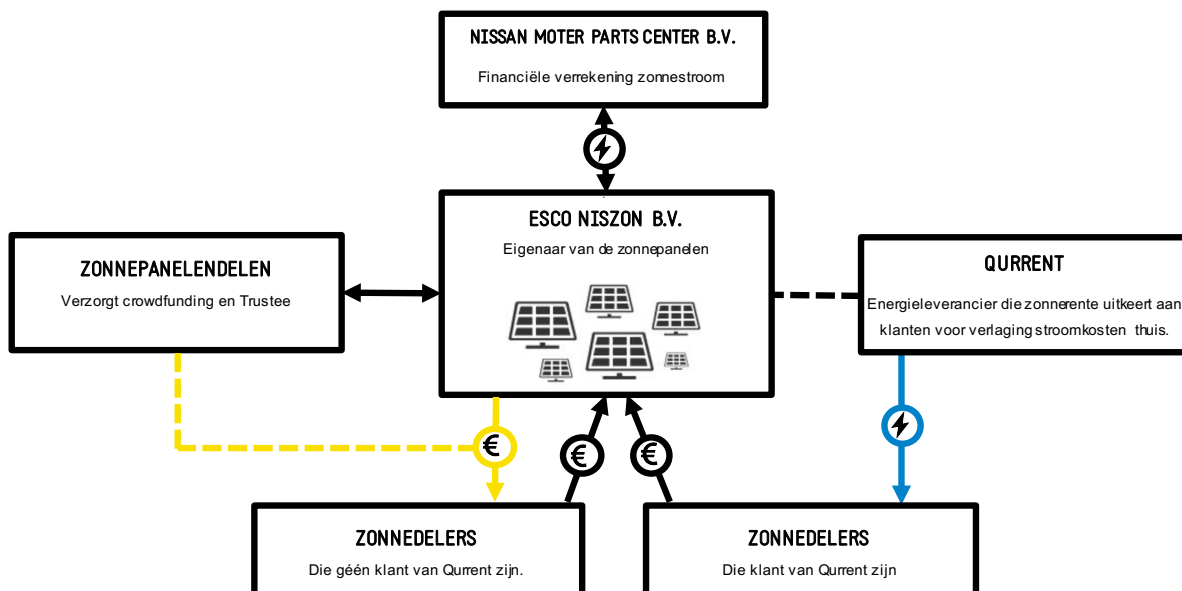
NISSAN MOTER PARTS CENTER B.V.

Financiële verrekening zonnestroom

ESCO NISZON B.V.

Eigenaar van de zonnepanelen

ZONNEPANELENDELEN

Verzorgt crowdfunding en Trustee

QURRENT

Energieleverancier die zonnerente uitkeert aan klanten voor verlaging stroomkosten thuis.

ZONNEDELERS

Die géén klant van Qurrent zijn.

ZONNEDELERS

Die klant van Qurrent zijn